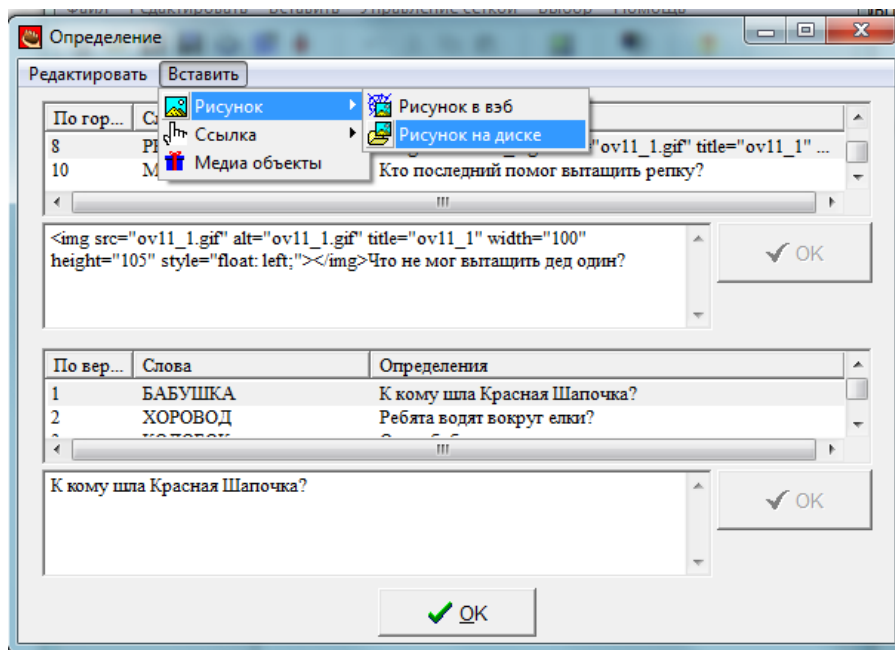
Определение

Редактировать Вставить

Рисунок
Ссылка
Медиа объекты

Рисунок в вэб
Рисунок на диске

| По гор... | Сл | |
|---|---|---|
| 8 | РІ | "ov11_1.gif" title="ov11_1" ... |
| 10 | М | Кто последний помог вытащить репку? |

<img src="ov11_1.gif" alt="ov11_1.gif" title="ov11_1" width="100" height="105" style="float: left;"></img>Что не мог вытащить дед один?

OK

| По вер... | Слова | Определения |
|---|---|---|
| 1 | БАБУШКА | К кому шла Красная Шапочка? |
| 2 | ХОРОВОД | Ребята водят вокруг елки? |
| 3 | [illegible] | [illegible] |

К кому шла Красная Шапочка?

OK

OK